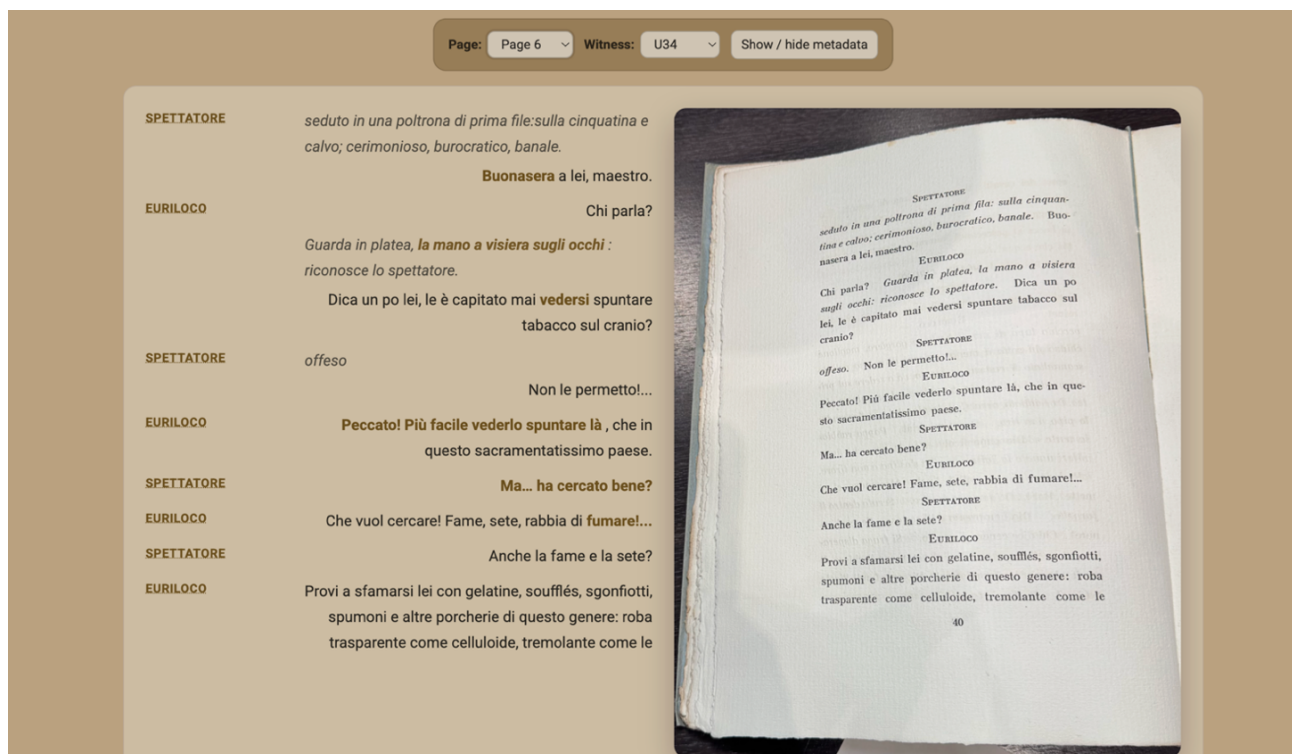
Page: Page 6 Witness: U34 Show / hide metadata

SPETTATORE seduto in una poltrona di prima file:sulla cinquatina e calvo; cerimonioso, burocratico, banale.

Buonasera a lei, maestro.

EURILOCO Chi parla?

Guarda in platea, la mano a visiera sugli occhi : riconosce lo spettatore.

Dica un po lei, le è capitato mai vedersi spuntare tabacco sul cranio?

SPETTATORE offeso

Non le permetto!...

EURILOCO Peccato! Più facile vederlo spuntare là , che in questo sacramentatissimo paese.

SPETTATORE Ma... ha cercato bene?

EURILOCO Che vuol cercare! Fame, sete, rabbia di fumare!...

SPETTATORE Anche la fame e la sete?

EURILOCO Provi a sfamarsi lei con gelatine, soufflés, sgonfiotti, spumoni e altre porcherie di questo genere: roba trasparente come celluloide, tremolante come le

SPETTATORE

seduto in una poltrona di prima fila: sulla cinquantina e calvo; cerimonioso, burocratico, banale. Buonasera a lei, maestro.

EURILOCO

Chi parla? Guarda in platea, la mano a visiera sugli occhi: riconosce lo spettatore. Dica un po lei, le è capitato mai vedersi spuntare tabacco sul cranio?

SPETTATORE

offeso. Non le permetto!...

EURILOCO

Peccato! Più facile vederlo spuntare lá, che in questo sacramentatissimo paese.

SPETTATORE

Ma... ha cercato bene?

EURILOCO

Che vuol cercare! Fame, sete, rabbia di fumare!...

SPETTATORE

Anche la fame e la sete?

EURILOCO

Provi a sfamarsi lei con gelatine, soufflés, sgonfiotti, spumoni e altre porcherie di questo genere: roba trasparente come celluloide, tremolante come le

40